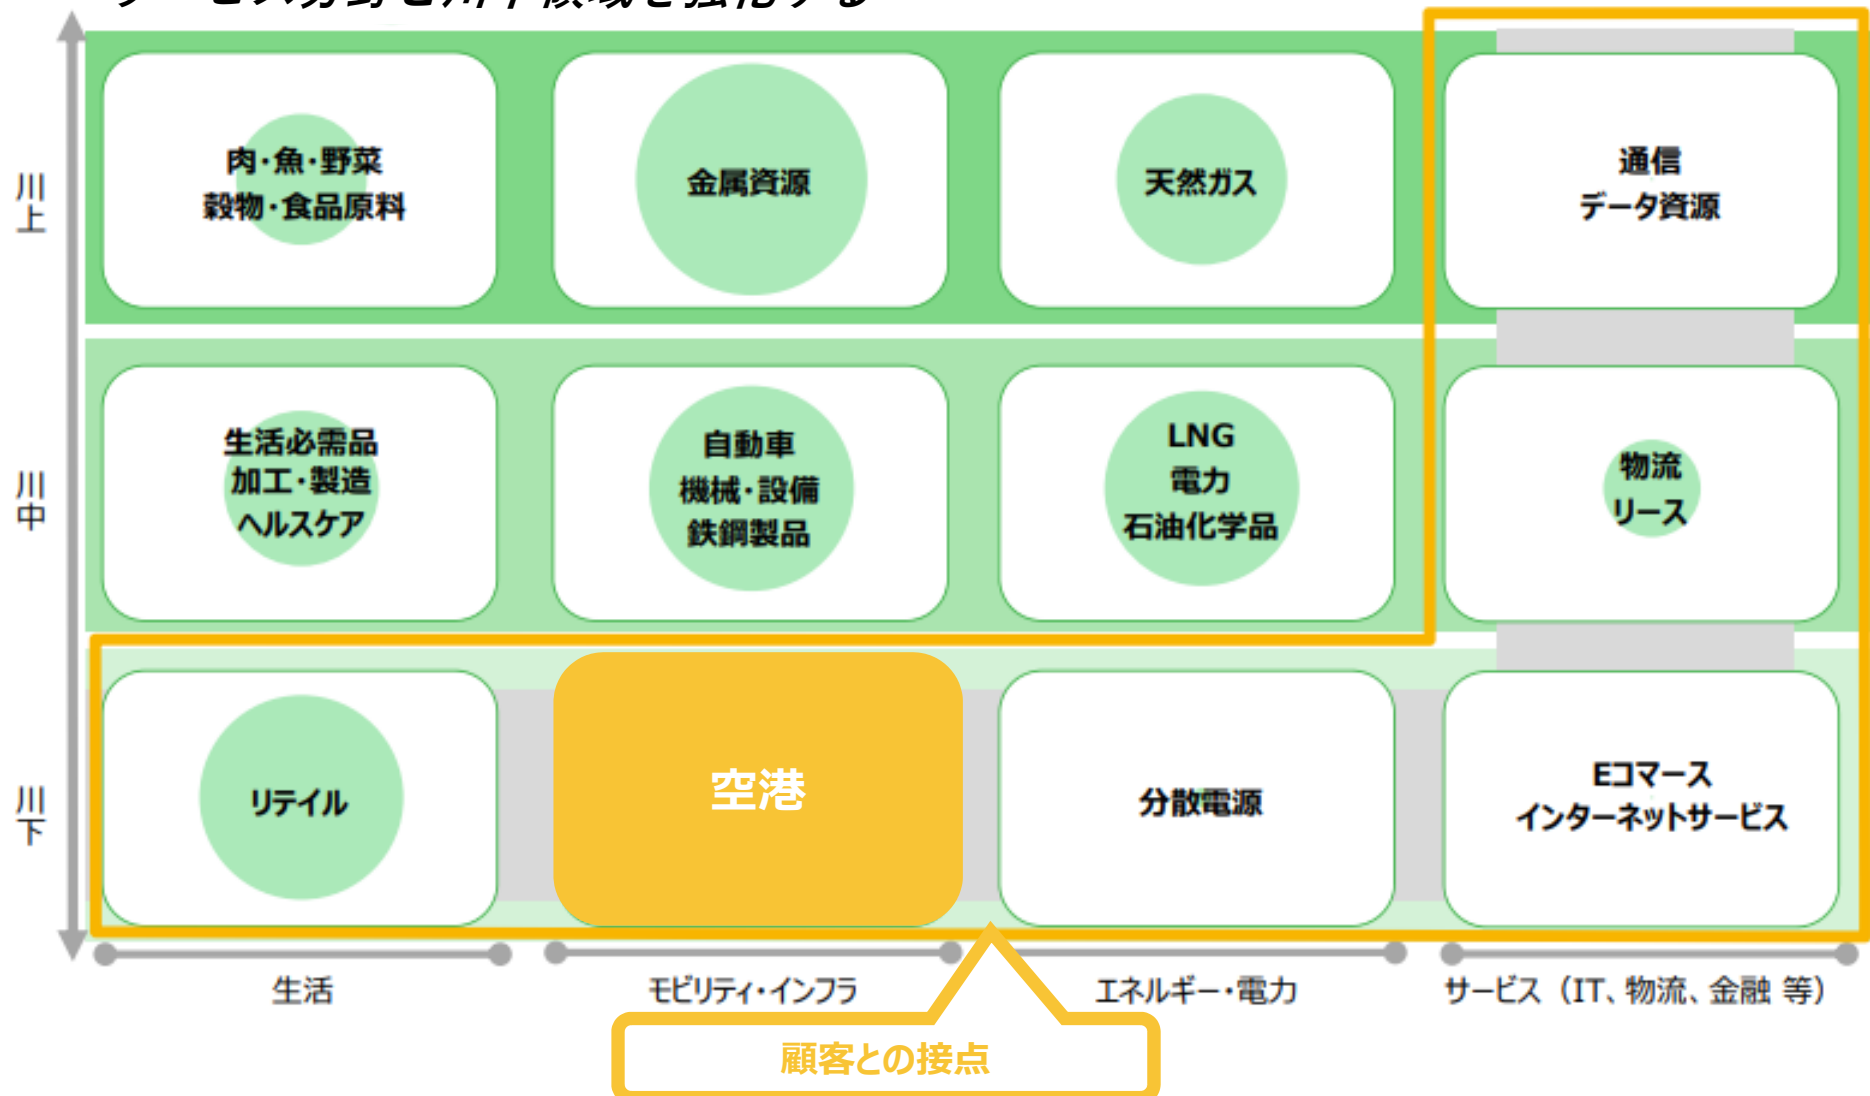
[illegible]

川上

肉・魚・野菜
穀物・食品原料

金属資源

天然ガス

通信
データ資源

川中

生活必需品
加工・製造
ヘルスケア

自動車
機械・設備
鉄鋼製品

LNG
電力
石油化学品

物流
リース

川下

リテイル

空港

分散電源

Eコマース
インターネットサービス

生活

モビリティ・インフラ

エネルギー・電力

サービス（IT、物流、金融 等）

顧客との接点